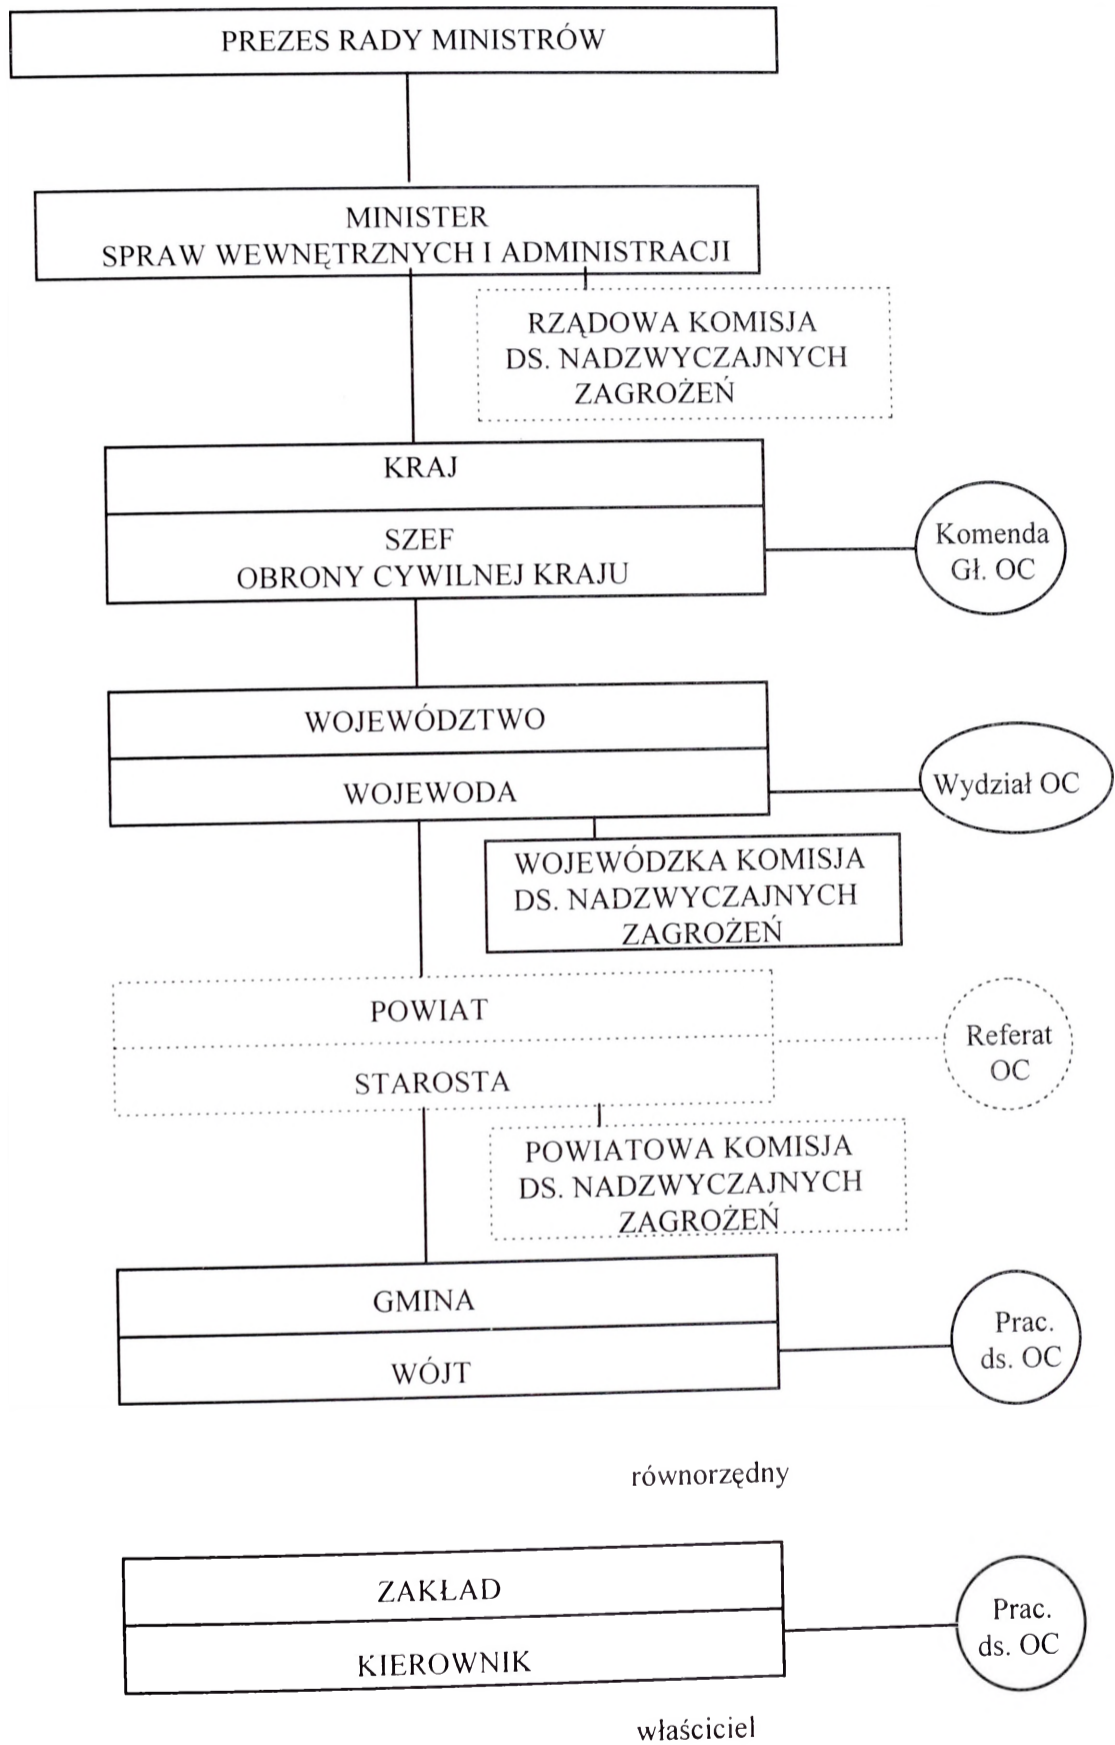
PREZES RADY MINISTRÓW

MINISTER
SPRAW WEWNĘTRZNYCH I ADMINISTRACJI

RZĄDOWA KOMISJA
DS. NADZWYCZAJNYCH
ZAGROŻEŃ

KRAJ

SZEF
OBRONY CYWILNEJ KRAJU

Komenda
Gł. OC

WOJEWÓDZTWO

WOJEWODA

Wydział OC

WOJEWÓDZKA KOMISJA
DS. NADZWYCZAJNYCH
ZAGROŻEŃ

POWIAT

STAROSTA

Referat
OC

POWIATOWA KOMISJA
DS. NADZWYCZAJNYCH
ZAGROŻEŃ

GMINA

WÓJT

Prac.
ds. OC

równorzędny

ZAKŁAD

KIEROWNIK

Prac.
ds. OC

właściciel